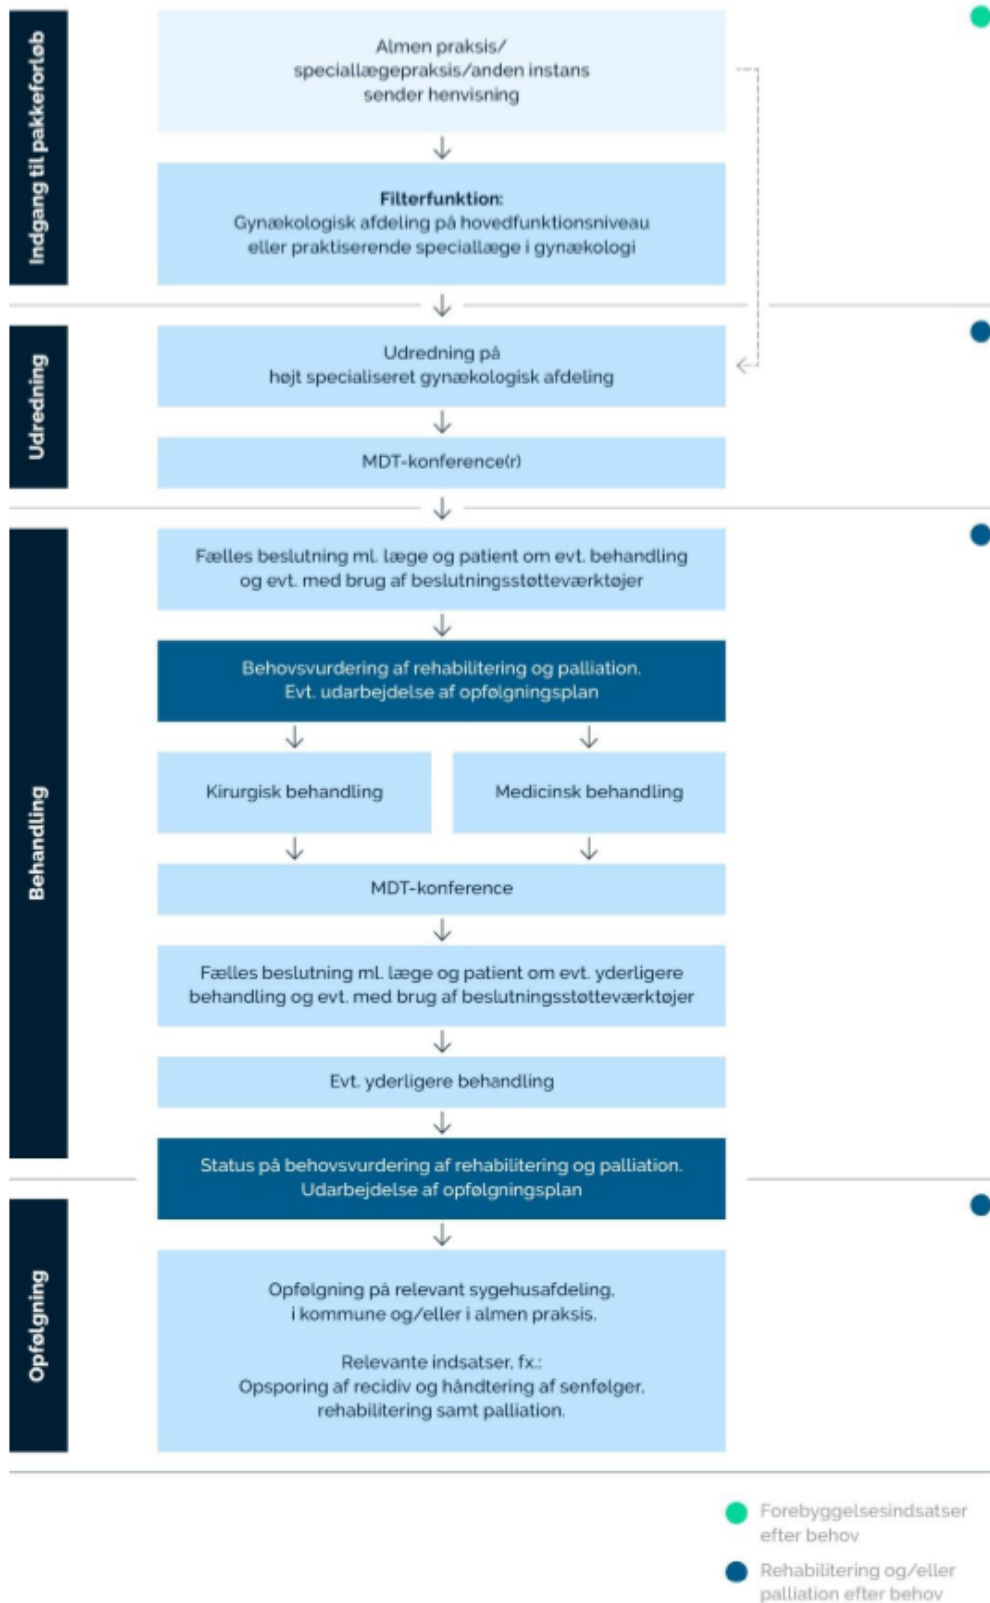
Indgang til pakkeforløb

Almen praksis/ speciallægepraksis/anden instans sender henvisning

Filterfunktion:
Gynækologisk afdeling på hovedfunktionsniveau eller praktiserende speciallæge i gynækologi

Udredning

Udredning på højt specialiseret gynækologisk afdeling

MDT-konference(r)

Behandling

Fælles beslutning ml. læge og patient om evt. behandling og evt. med brug af beslutningsstøtteværktøjer

Behovsvurdering af rehabilitering og palliation. Evt. udarbejdelse af opfølgningsplan

Kirurgisk behandling

Medicinsk behandling

MDT-konference

Fælles beslutning ml. læge og patient om evt. yderligere behandling og evt. med brug af beslutningsstøtteværktøjer

Evt. yderligere behandling

Status på behovsvurdering af rehabilitering og palliation. Udarbejdelse af opfølgningsplan

Opfølgning

Opfølgning på relevant sygehusafdeling, i kommune og/eller i almen praksis.

Relevante indsatser, fx.:
Opsporing af recidiv og håndtering af senfølger, rehabilitering samt palliation.

Forebyggelsesindsatser efter behov

Rehabilitering og/eller palliation efter behov